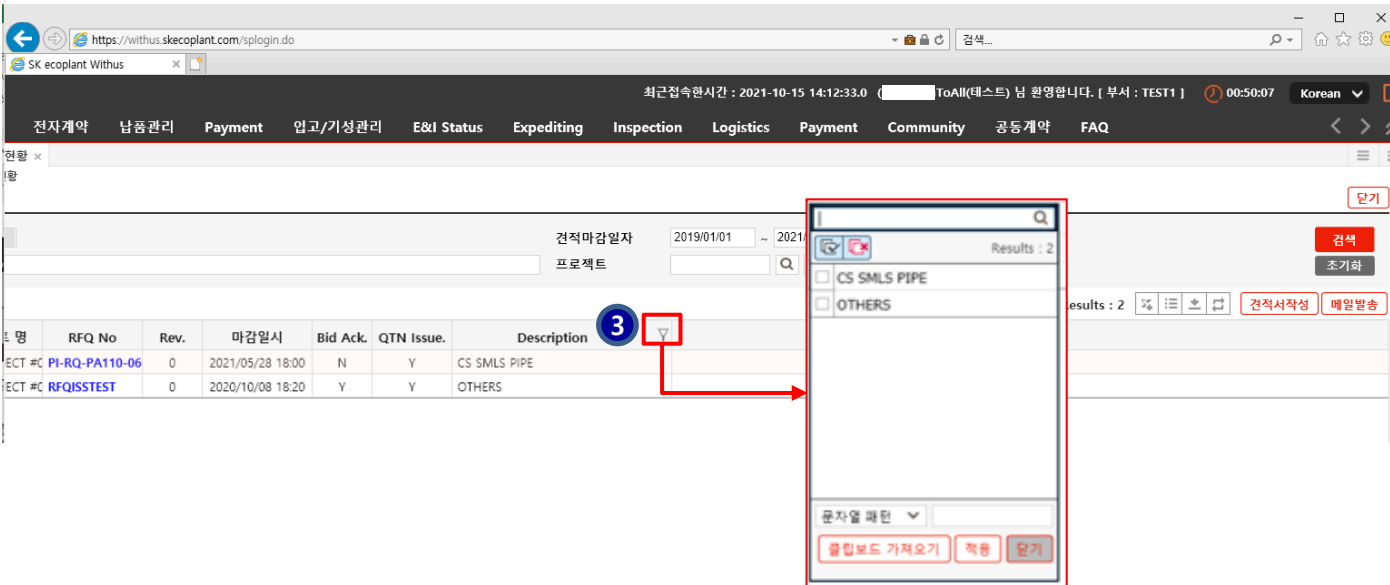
https://withus.skecoplant.com/splogin.do

검색...

SK ecoplant Withus

최근접속한시간 : 2021-10-15 14:12:33.0 ( ToAll(테스트) 님 환영합니다. [ 부서 : TEST1 ] 00:50:07 Korean

전자계약 납품관리 Payment 입고/기성관리 E&I Status Expediting Inspection Logistics Payment Community 공동계약 FAQ

현황 ×

황

닫기

견적마감일자 2019/01/01 ~ 2021/

프로젝트

검색

초기화

3

Results : 2

견적서작성 메일발송

| 명 | RFQ No | Rev. | 마감일시 | Bid Ack. | QTN Issue. | Description |
|---|---|---|---|---|---|---|
| ECT #0 | PI-RQ-PA110-06 | 0 | 2021/05/28 18:00 | N | Y | CS SMLS PIPE |
| ECT #0 | RFQISSTEST | 0 | 2020/10/08 18:20 | Y | Y | OTHERS |

Results : 2

CS SMLS PIPE

OTHERS

문자열 패턴

클립보드 가져오기 적용 닫기